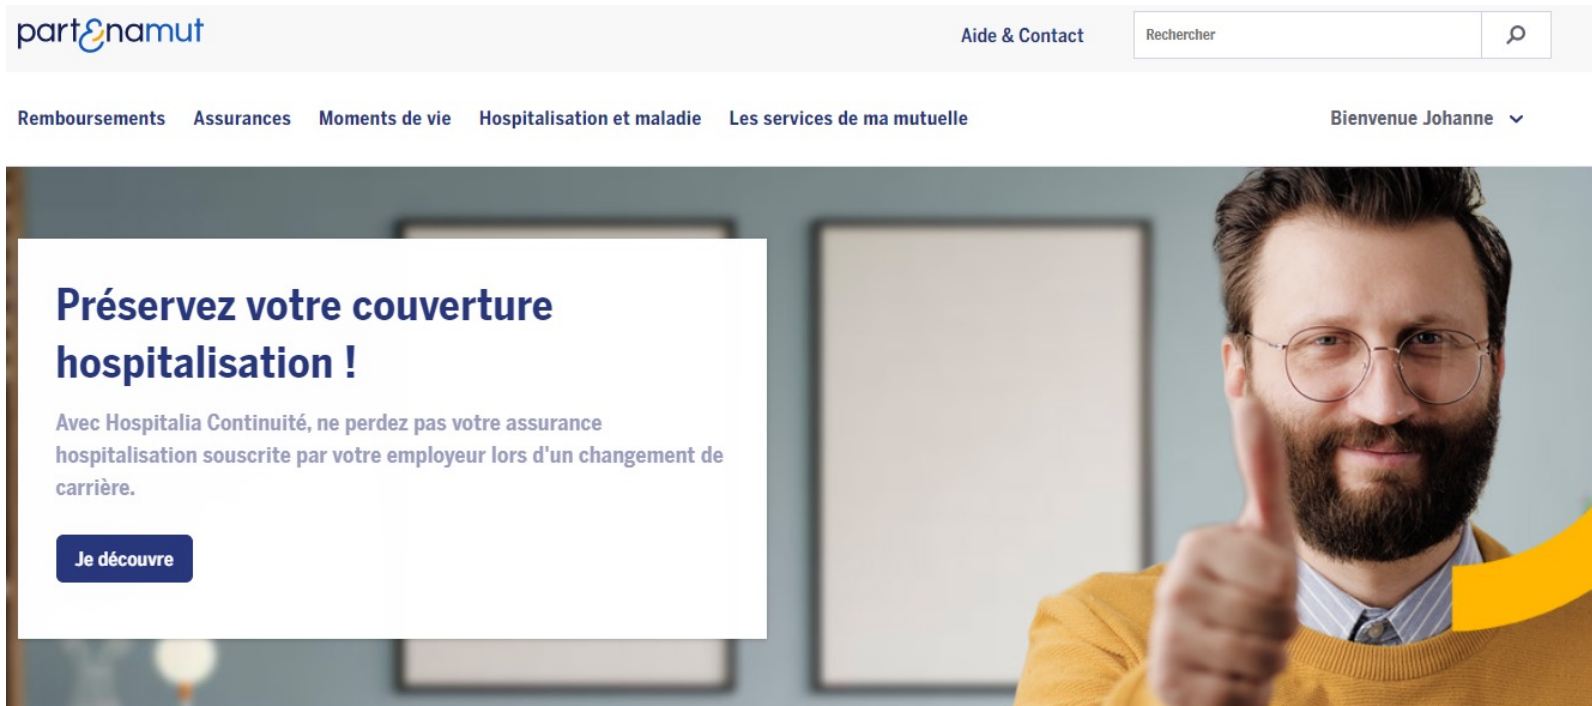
part&namut

Aide & Contact

Rechercher

Remboursements Assurances Moments de vie Hospitalisation et maladie Les services de ma mutuelle

Bienvenue Johanne

Préservez votre couverture hospitalisation !

Avec Hospitalia Continuité, ne perdez pas votre assurance hospitalisation souscrite par votre employeur lors d'un changement de carrière.

Je découvre